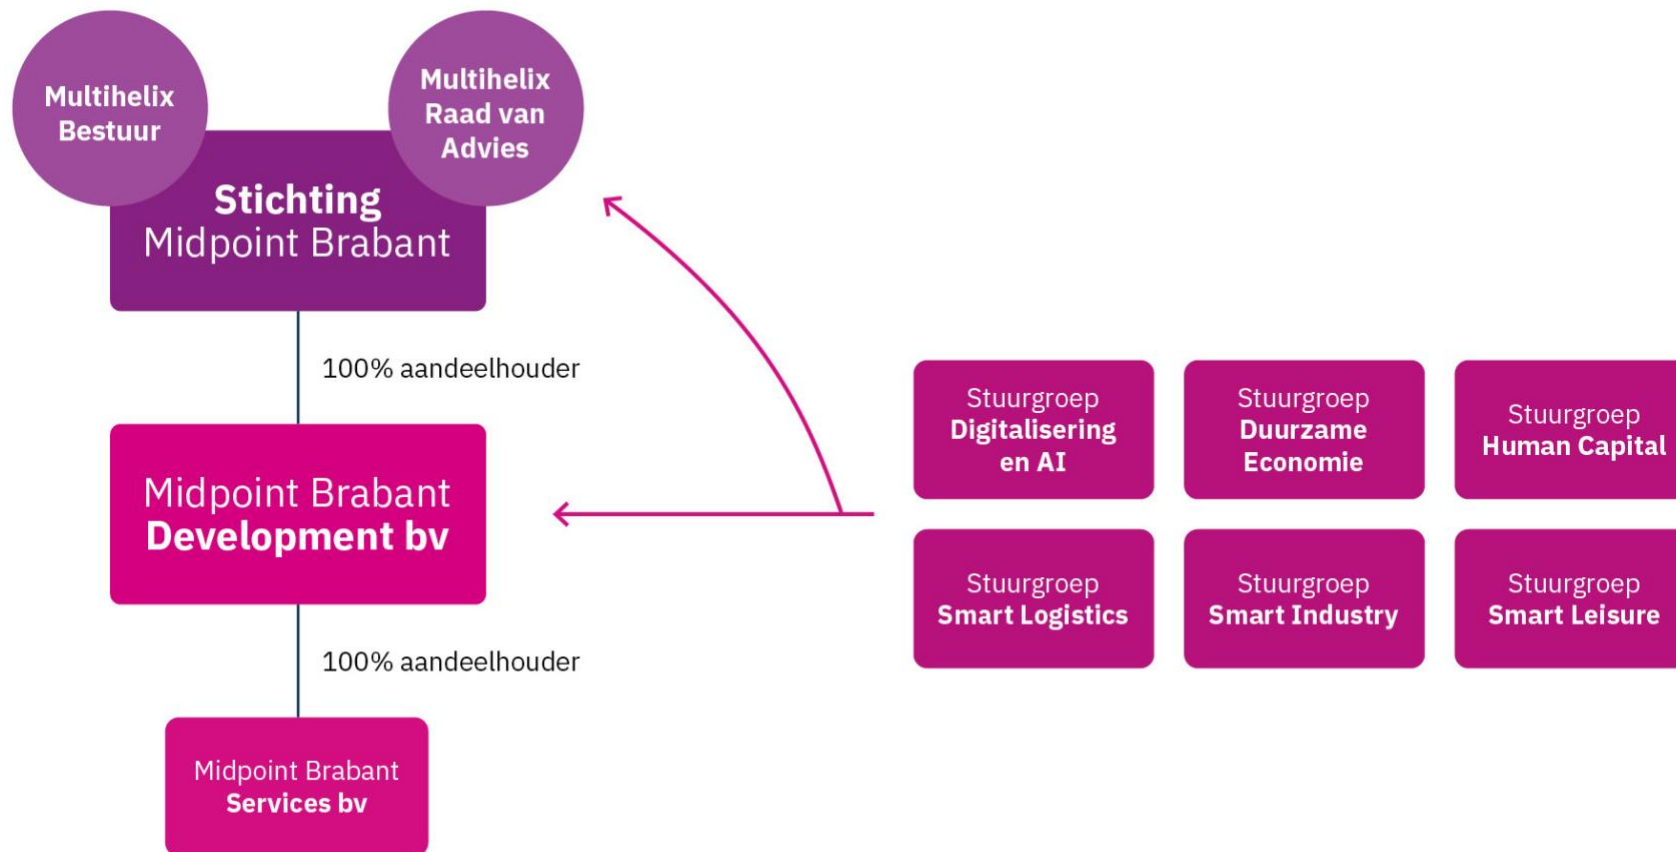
Multihelix Bestuur

Multihelix Raad van Advies

Stichting Midpoint Brabant

100% aandeelhouder

Midpoint Brabant Development bv

100% aandeelhouder

Midpoint Brabant Services bv

Stuurgroep Digitalisering en AI

Stuurgroep Duurzame Economie

Stuurgroep Human Capital

Stuurgroep Smart Logistics

Stuurgroep Smart Industry

Stuurgroep Smart Leisure